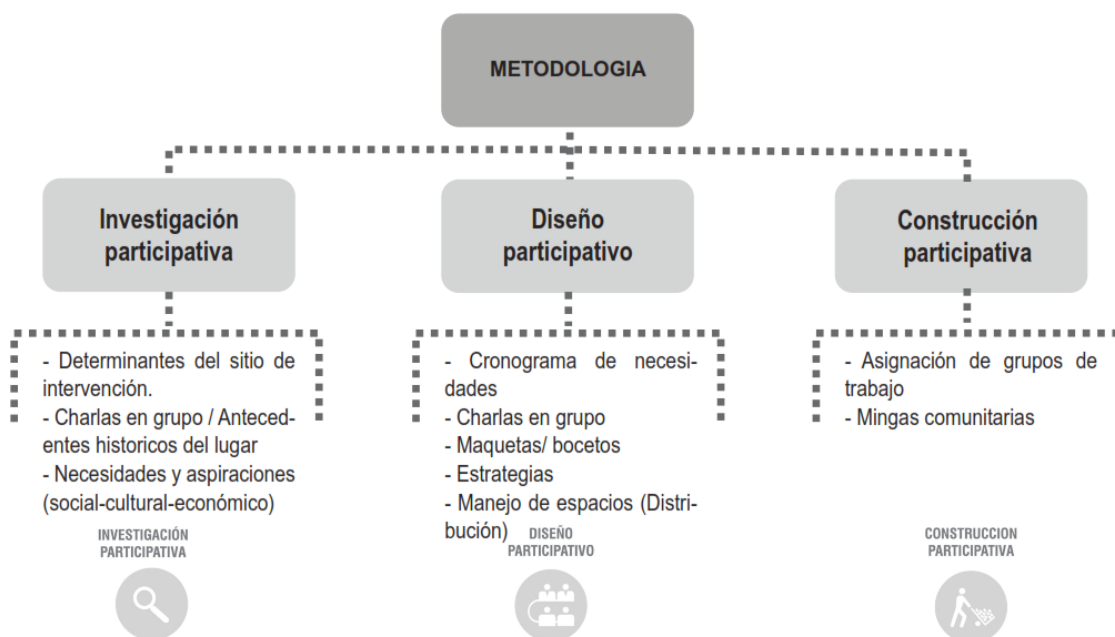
METODOLOGIA

Investigación participativa

- Determinantes del sitio de intervención.
- Charlas en grupo / Antecedentes historicos del lugar
- Necesidades y aspiraciones (social-cultural-económico)

INVESTIGACIÓN PARTICIPATIVA

Diseño participativo

- Cronograma de necesidades
- Charlas en grupo
- Maquetas/ bocetos
- Estrategias
- Manejo de espacios (Distribución)

DISEÑO PARTICIPATIVO

Construcción participativa

- Asignación de grupos de trabajo
- Mingas comunitarias

CONSTRUCCION PARTICIPATIVA